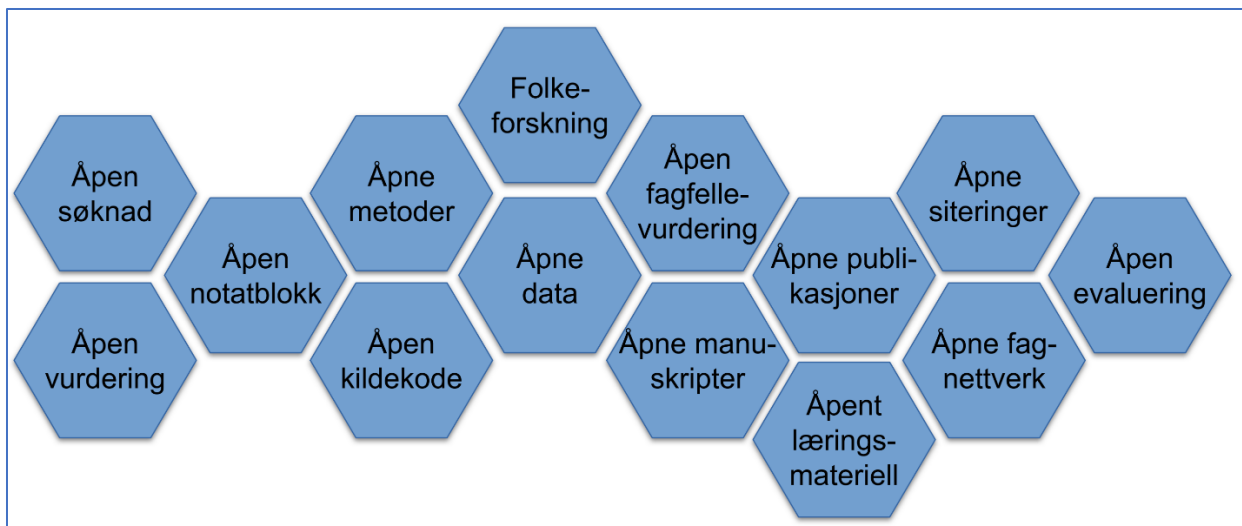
Åpen søknad

Åpen vurdering

Åpen notatblokk

Åpne metoder

Åpen kildekode

Folkeforskning

Åpne data

Åpen fagfellevurdering

Åpne manuskripter

Åpne publikasjoner

Åpent læringsmateriell

Åpne siteringer

Åpne fagnettverk

Åpen evaluering